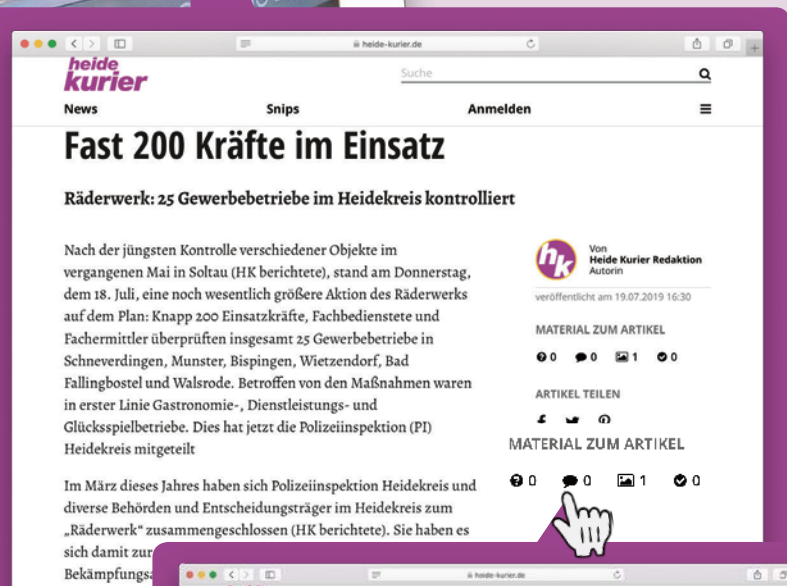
heide-kurier.de

heide kurier

Suche

News Snips Anmelden

Fast 200 Kräfte im Einsatz

Räderwerk: 25 Gewerbebetriebe im Heidekreis kontrolliert

Nach der jüngsten Kontrolle verschiedener Objekte im vergangenen Mai in Soltau (HK berichtete), stand am Donnerstag, dem 18. Juli, eine noch wesentlich größere Aktion des Räderwerks auf dem Plan: Knapp 200 Einsatzkräfte, Fachbedienstete und Fachermittler überprüften insgesamt 25 Gewerbebetriebe in Schneverdingen, Munster, Bispingen, Wietzendorf, Bad Fallingbostel und Walsrode. Betroffen von den Maßnahmen waren in erster Linie Gastronomie-, Dienstleistungs- und Glücksspielbetriebe. Dies hat jetzt die Polizeiinspektion (PI) Heidekreis mitgeteilt

Im März dieses Jahres haben sich Polizeiinspektion Heidekreis und diverse Behörden und Entscheidungsträger im Heidekreis zum „Räderwerk" zusammengeschlossen (HK berichtete). Sie haben es sich damit zur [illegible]

Bekämpfungs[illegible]

hk

Von
Heide Kurier Redaktion
Autorin

veröffentlicht am 19.07.2019 16:30

MATERIAL ZUM ARTIKEL

0 0 1 0

ARTIKEL TEILEN

MATERIAL ZUM ARTIKEL

0 0 1 0

heide-kurier.de